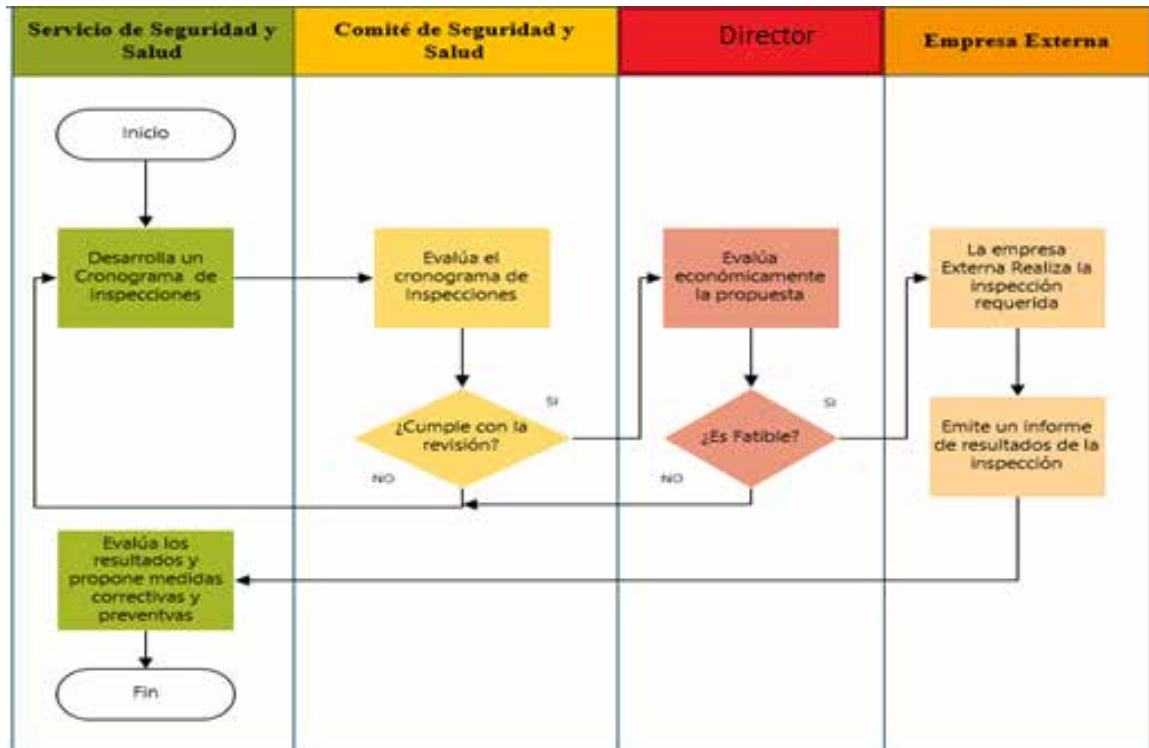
| Servicio de Seguridad y Salud | Comité de Seguridad y Salud | Director | Empresa Externa |
|---|---|---|---|

Inicio

Desarrolla un Cronograma de Inspecciones

Evalúa el cronograma de Inspecciones

¿Cumple con la revisión?

SI

NO

Evalúa económicamente la propuesta

¿Es Fatible?

SI

NO

La empresa Externa Realiza la inspección requerida

Emite un informe de resultados de la inspección

Evalúa los resultados y propone medidas correctivas y preventvas

Fin